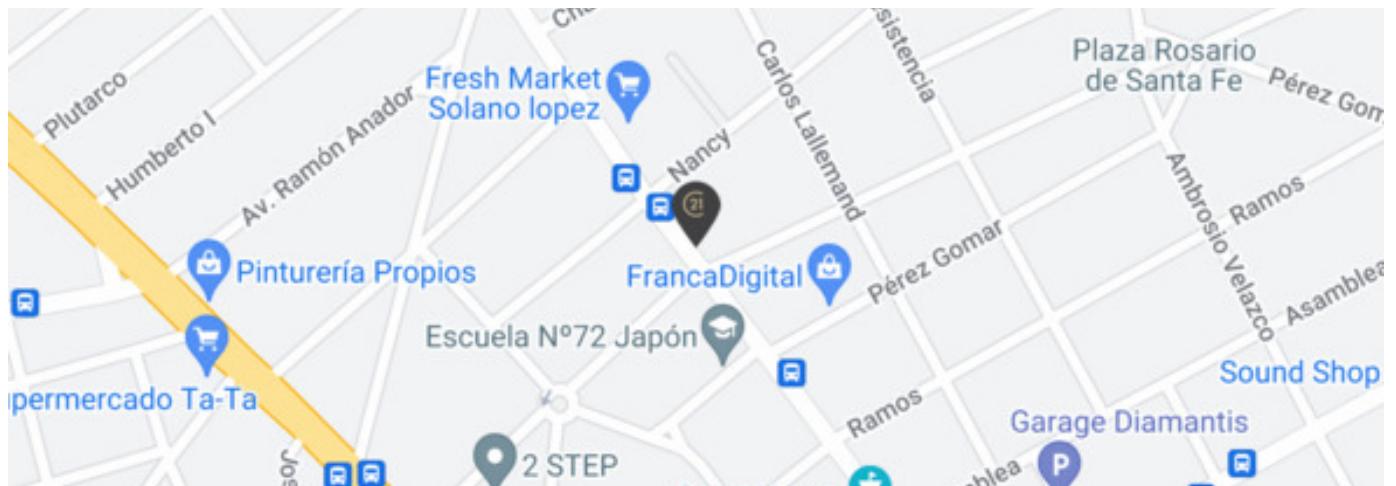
Cha
Plutarco
Humberto I
Av. Ramón Anador
Fresh Market Solano lopez
Nancy
Carlos Lallemand
sistencia
Plaza Rosario de Santa Fe
Pérez Gom
Ambrosio Velazco
Ramos
21
Pinturería Propios
FrancaDigital
Pérez Gomar
Asamblea
Escuela Nº72 Japón
Sound Shop
upermercado Ta-Ta
Ramos
Garage Diamantis
Jos
2 STEP
mblea